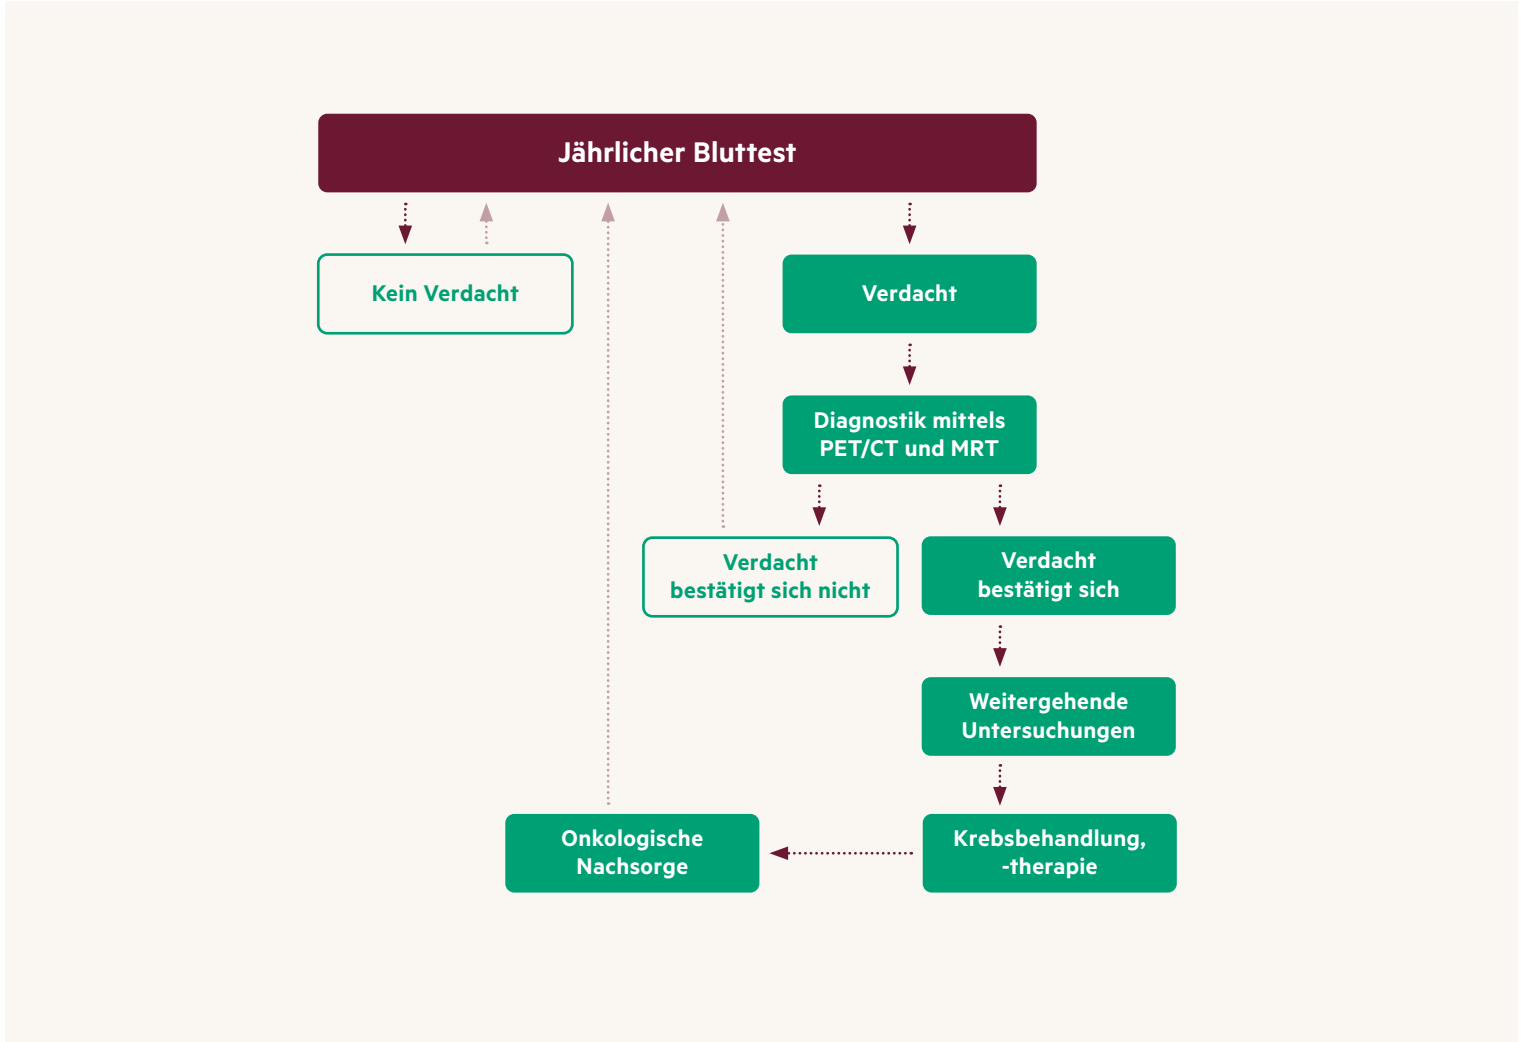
Jährlicher Bluttest

Kein Verdacht

Verdacht

Diagnostik mittels PET/CT und MRT

Verdacht bestätigt sich nicht

Verdacht bestätigt sich

Weitergehende Untersuchungen

Onkologische Nachsorge

Krebsbehandlung, -therapie